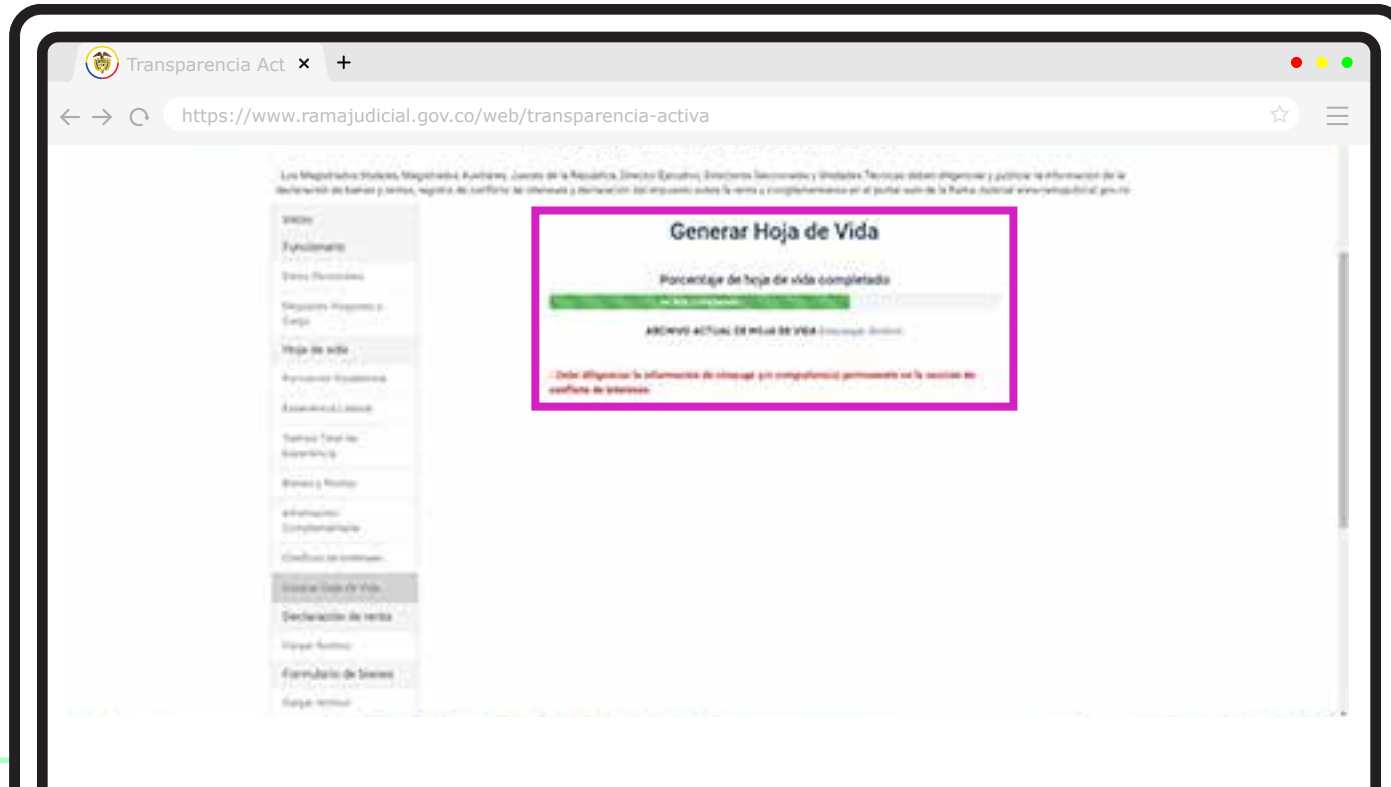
Transparencia Act ×
+

https://www.ramajudicial.gov.co/web/transparencia-activa

Los Magistrados titulares, Magistrados Auxiliares, Jueces de la República, Director Ejecutivo, Directores Seccionales y Unidades Técnicas deben diligenciar y publicar la información de la declaración de bienes y rentas, registro de conflicto de intereses y declaración del impuesto sobre la renta y complementarios en el portal web de la Rama Judicial www.ramajudicial.gov.co

Inicio
Funcionario
Datos Personales
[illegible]
Hoja de vida
Formación Académica
Experiencia Laboral
Tiempo Total de Experiencia
Bienes y Rentas
Información Complementaria
Conflicto de intereses
Generar Hoja de Vida
Declaración de renta
Cargar Archivo
Formulario de bienes
Cargar Archivo

Generar Hoja de Vida

Porcentaje de hoja de vida completado

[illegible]

ARCHIVO ACTUAL DE HOJA DE VIDA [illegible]

- Debe diligenciar la información de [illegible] permanente en la sección de conflicto de intereses.